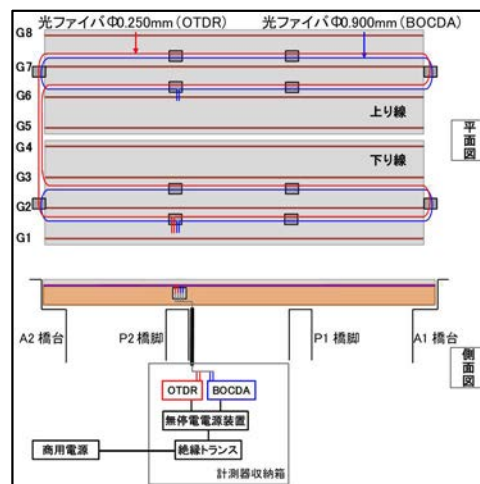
光ファイバΦ0.250mm (OTDR)

光ファイバΦ0.900mm (BOCDA)

G8

G7

G6

G5

上り線

G4

下り線

G3

G2

G1

平面図

A2 橋台

P2 橋脚

P1 橋脚

A1 橋台

側面図

OTDR

BOCDA

無停電電源装置

商用電源

絶縁トランス

計測器収納箱